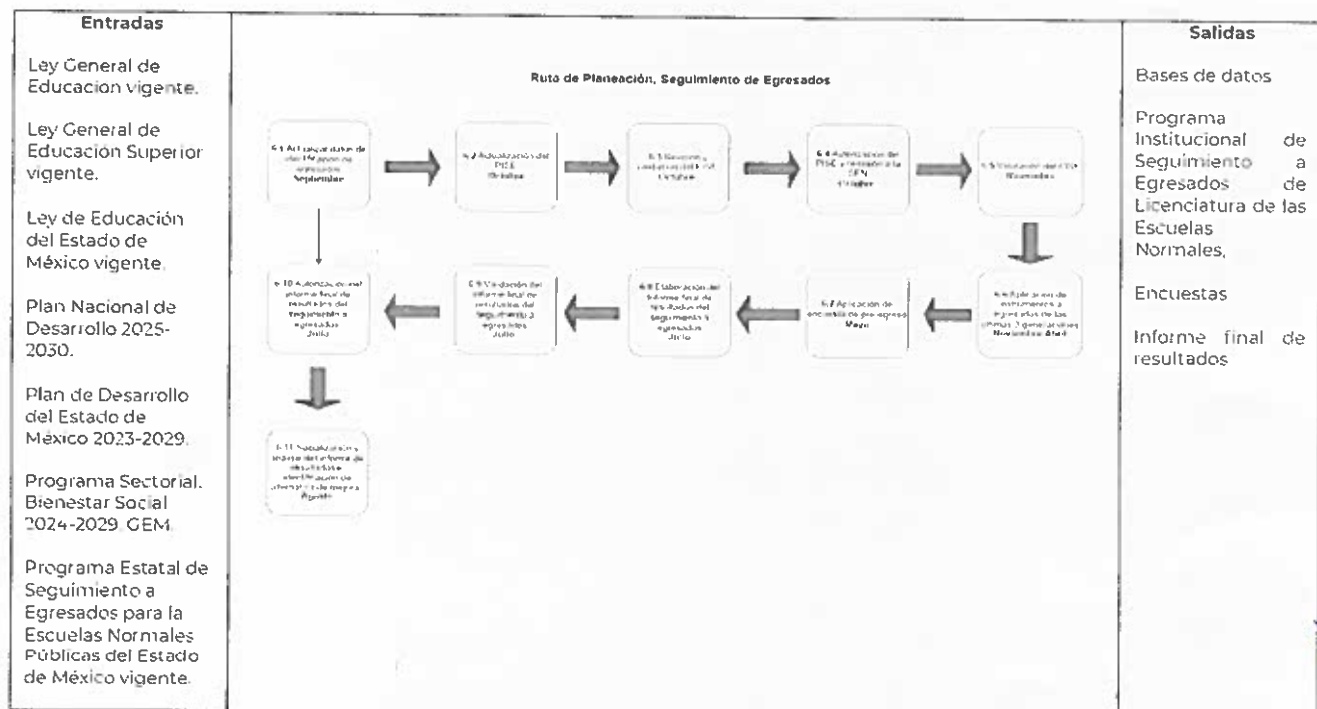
Entradas

Ley General de Educacion vigente.

Ley General de Educación Superior vigente.

Ley de Educación del Estado de México vigente.

Plan Nacional de Desarrollo 2025-2030.

Plan de Desarrollo del Estado de México 2023-2029.

Programa Sectorial. Bienestar Social 2024-2029. GEM.

Programa Estatal de Seguimiento a Egresados para la Escuelas Normales Públicas del Estado de México vigente.

Ruta de Planeación, Seguimiento de Egresados

6.1 Actualizar datos de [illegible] Septiembre

6.2 Actualización del PISE Octubre

6.3 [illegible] Octubre

6.4 Autorización del PISE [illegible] SEN Octubre

6.5 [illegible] Noviembre

6.6 Aplicación de instrumentos a egresados de las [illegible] Noviembre-Abril

6.7 Aplicación de encuesta de pre-egreso Mayo

6.8 Elaboración del Informe final de resultados del Seguimiento a egresados Junio

6.9 Validación del informe final de resultados del Seguimiento a egresados Junio

6.10 Autorización del informe final de resultados del Seguimiento a egresados Julio

6.11 Socialización y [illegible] del informe de resultados e identificación de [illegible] Agosto

Salidas

Bases de datos

Programa Institucional de Seguimiento a Egresados de Licenciatura de las Escuelas Normales,

Encuestas

Informe final de resultados